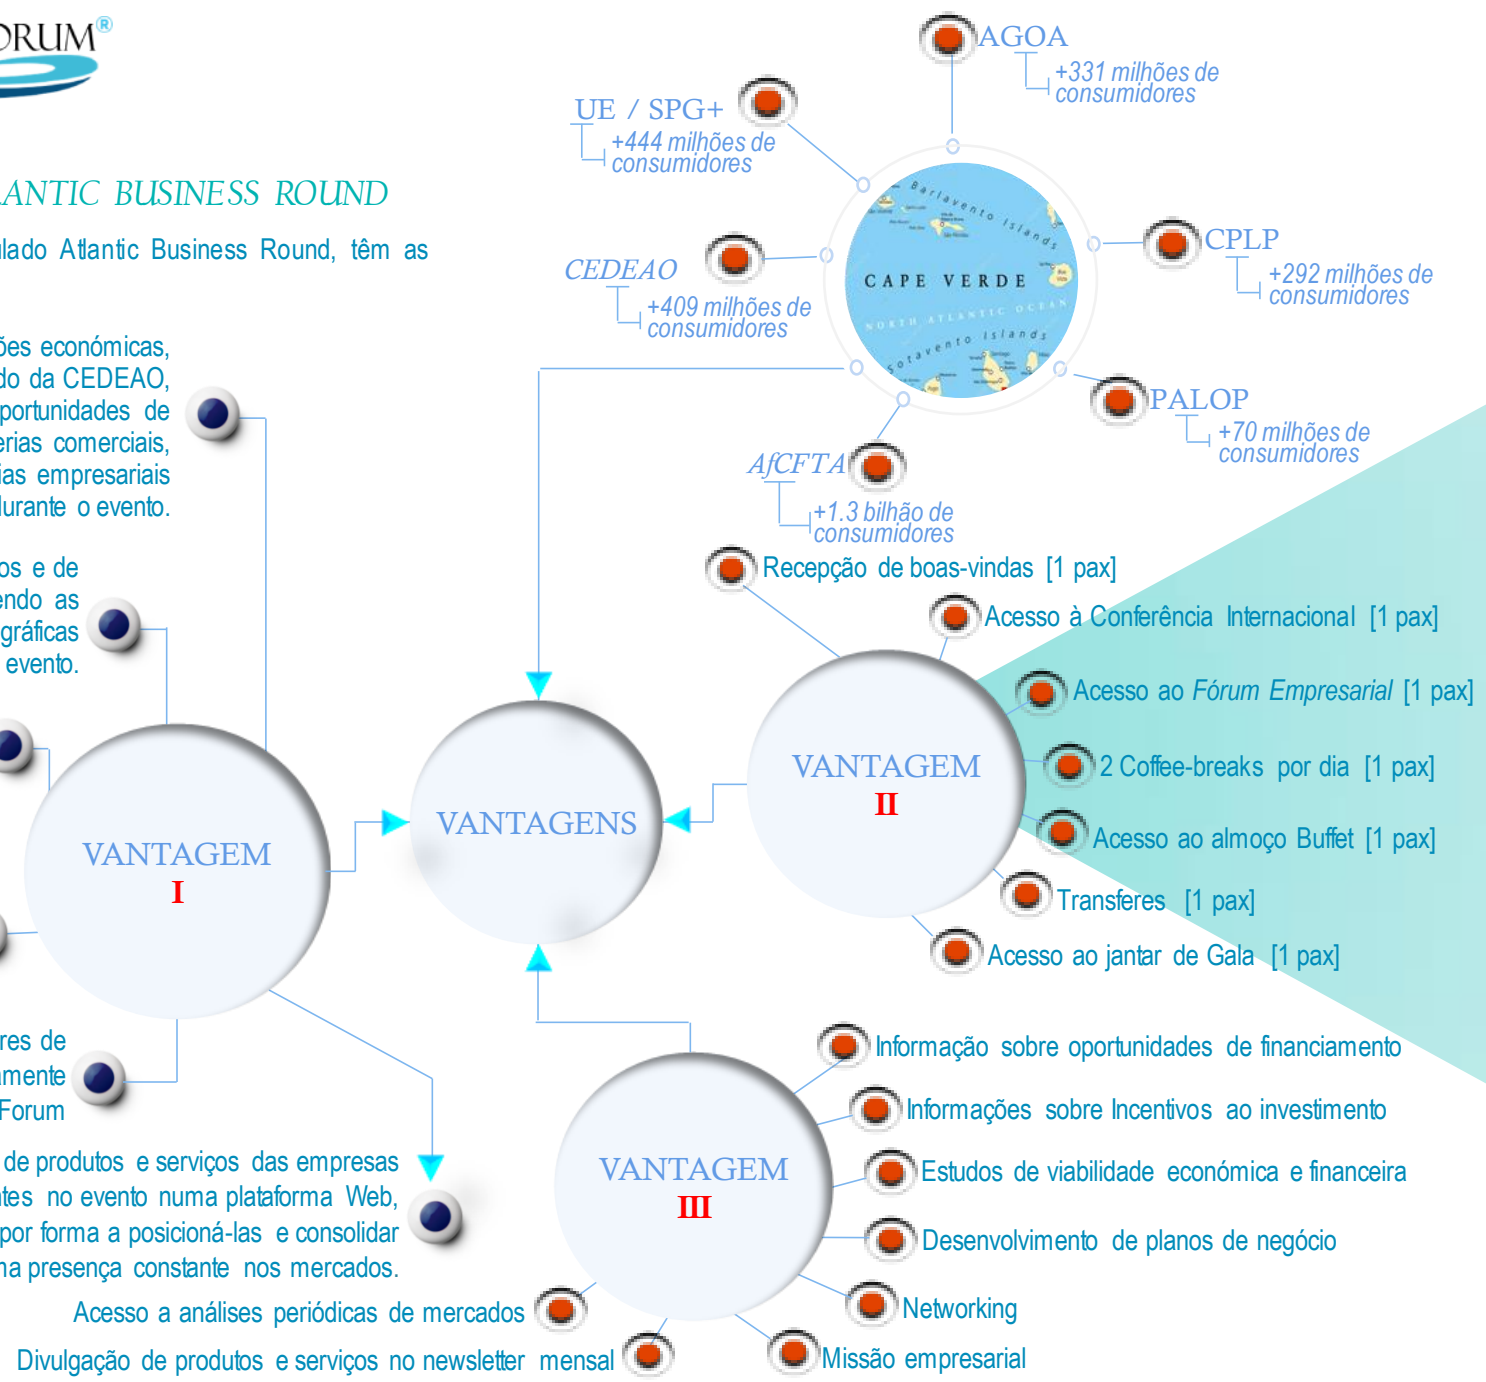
ORUM®

ANTIC BUSINESS ROUND

lado Atlantic Business Round, têm as

ões económicas, do da CEDEAO, portunidades de erias comerciais, ias empresariais durante o evento.

os e de endo as gráficas evento.

res de mente Forum

de produtos e serviços das empresas tes no evento numa plataforma Web, por forma a posicioná-las e consolidar na presença constante nos mercados.

Acesso a análises periódicas de mercados

Divulgação de produtos e serviços no newsletter mensal

AGOA
+331 milhões de consumidores

UE / SPG+
+444 milhões de consumidores

CPLP
+292 milhões de consumidores

CEDEAO
+409 milhões de consumidores

CAPE VERDE
Barlavento Islands
NORTH ATLANTIC OCEAN
Sotavento Islands

PALOP
+70 milhões de consumidores

AfCFTA
+1.3 bilhão de consumidores

Recepção de boas-vindas [1 pax]
Acesso à Conferência Internacional [1 pax]
Acesso ao Fórum Empresarial [1 pax]
2 Coffee-breaks por dia [1 pax]
Acesso ao almoço Buffet [1 pax]
Transferes [1 pax]
Acesso ao jantar de Gala [1 pax]

VANTAGEM
II

VANTAGENS

VANTAGEM
I

VANTAGEM
III

Informação sobre oportunidades de financiamento
Informações sobre Incentivos ao investimento
Estudos de viabilidade económica e financeira
Desenvolvimento de planos de negócio
Networking
Missão empresarial